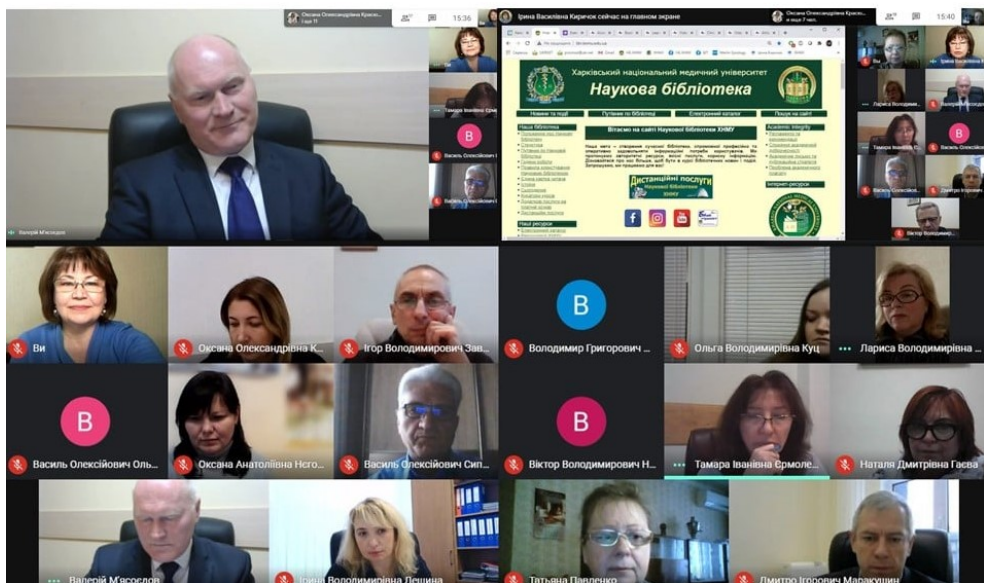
Оксана Олександрівна Красо...
15:36
Валерій М'ясоєдов
Ірина Василівна Киричок сейчас на главном экране
Оксана Олександрівна Красо...
15:40
Харківський національний медичний університет
Наукова бібліотека
Новини та події
Путівник по бібліотеці
Електронний каталог
Пошук на сайті
Наша бібліотека
Вітаємо на сайті Наукової бібліотеки ХНМУ
Academic Integrity
Дистанційні послуги Наукової бібліотеки ХНМУ
Наші ресурси
Інтернет-ресурси
Тамара Іванівна Єрмо...
Василь Олексійович
Наталя Дмитрівна Гас...
Ви
Лариса Володимирівна
Валерій Мясоєдов
Тамара Іванівна Єрмо...
Василь Олексійович
Дмитро Ігорович
Віктор Володимирович
Ви
Оксана Олександрівна К...
Ігор Володимирович Зав...
Володимир Григорович ...
Ольга Володимирівна Куц
Лариса Володимирівна ...
Василь Олексійович Оль...
Оксана Анатоліївна Нєго...
Василь Олексійович Сип...
Віктор Володимирович Н...
Тамара Іванівна Єрмоле...
Наталя Дмитрівна Гаєва
Валерій М'ясоєдов
Ірина Володимирівна Лещина
Тетяна Павленко
Дмитро Ігорович Маракушин